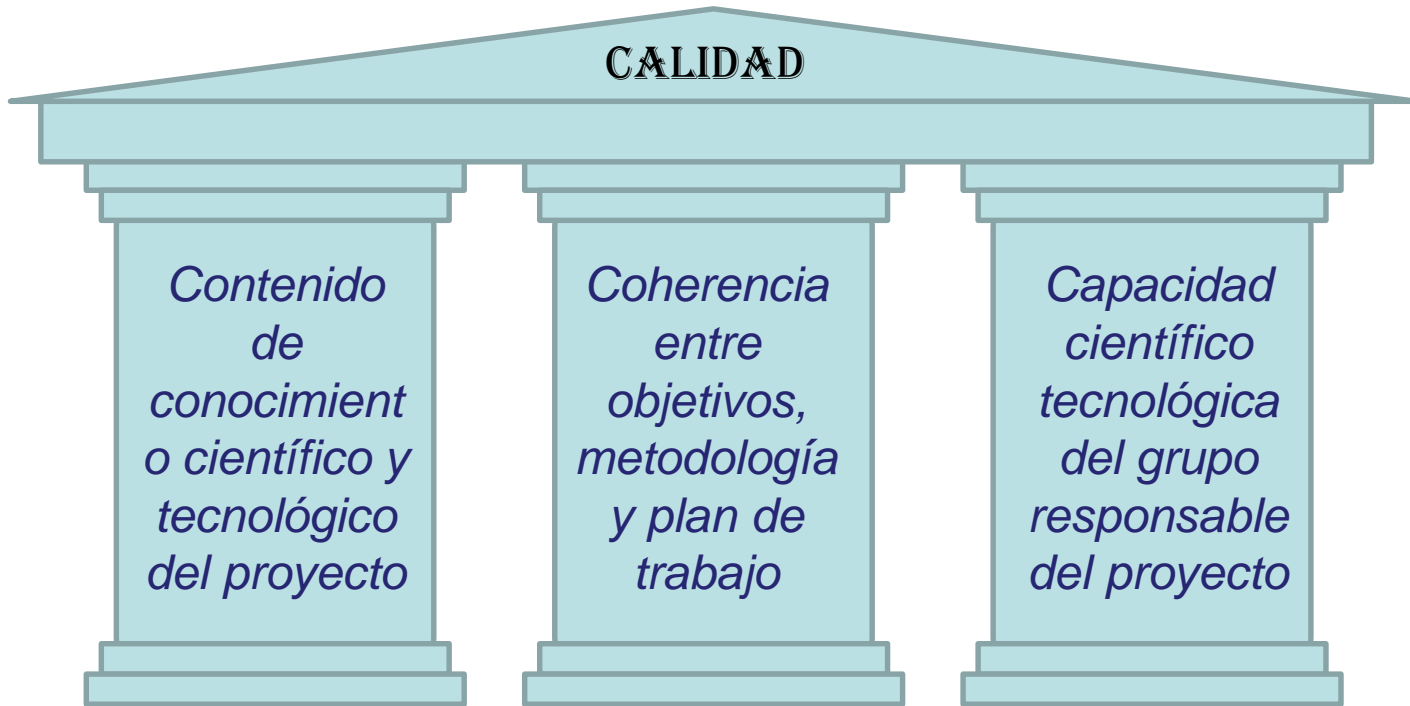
CALIDAD

Contenido de conocimiento científico y tecnológico del proyecto

Coherencia entre objetivos, metodología y plan de trabajo

Capacidad científico tecnológica del grupo responsable del proyecto